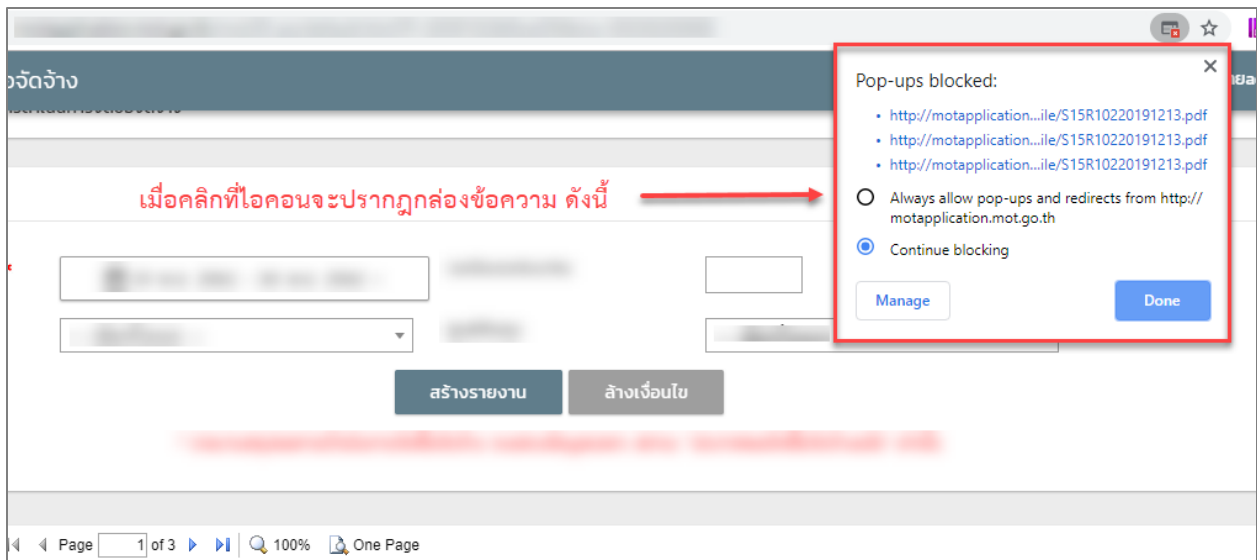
งจัดจ้าง

เมื่อคลิกที่ไอคอนจะปรากฏกล่องข้อความ ดังนี้

Pop-ups blocked:

• http://motapplication...ile/S15R10220191213.pdf
• http://motapplication...ile/S15R10220191213.pdf
• http://motapplication...ile/S15R10220191213.pdf

Always allow pop-ups and redirects from http://motapplication.mot.go.th

Continue blocking

Manage

Done

สร้างรายงาน

ล้างเงื่อนไข

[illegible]

Page 1 of 3 100% One Page